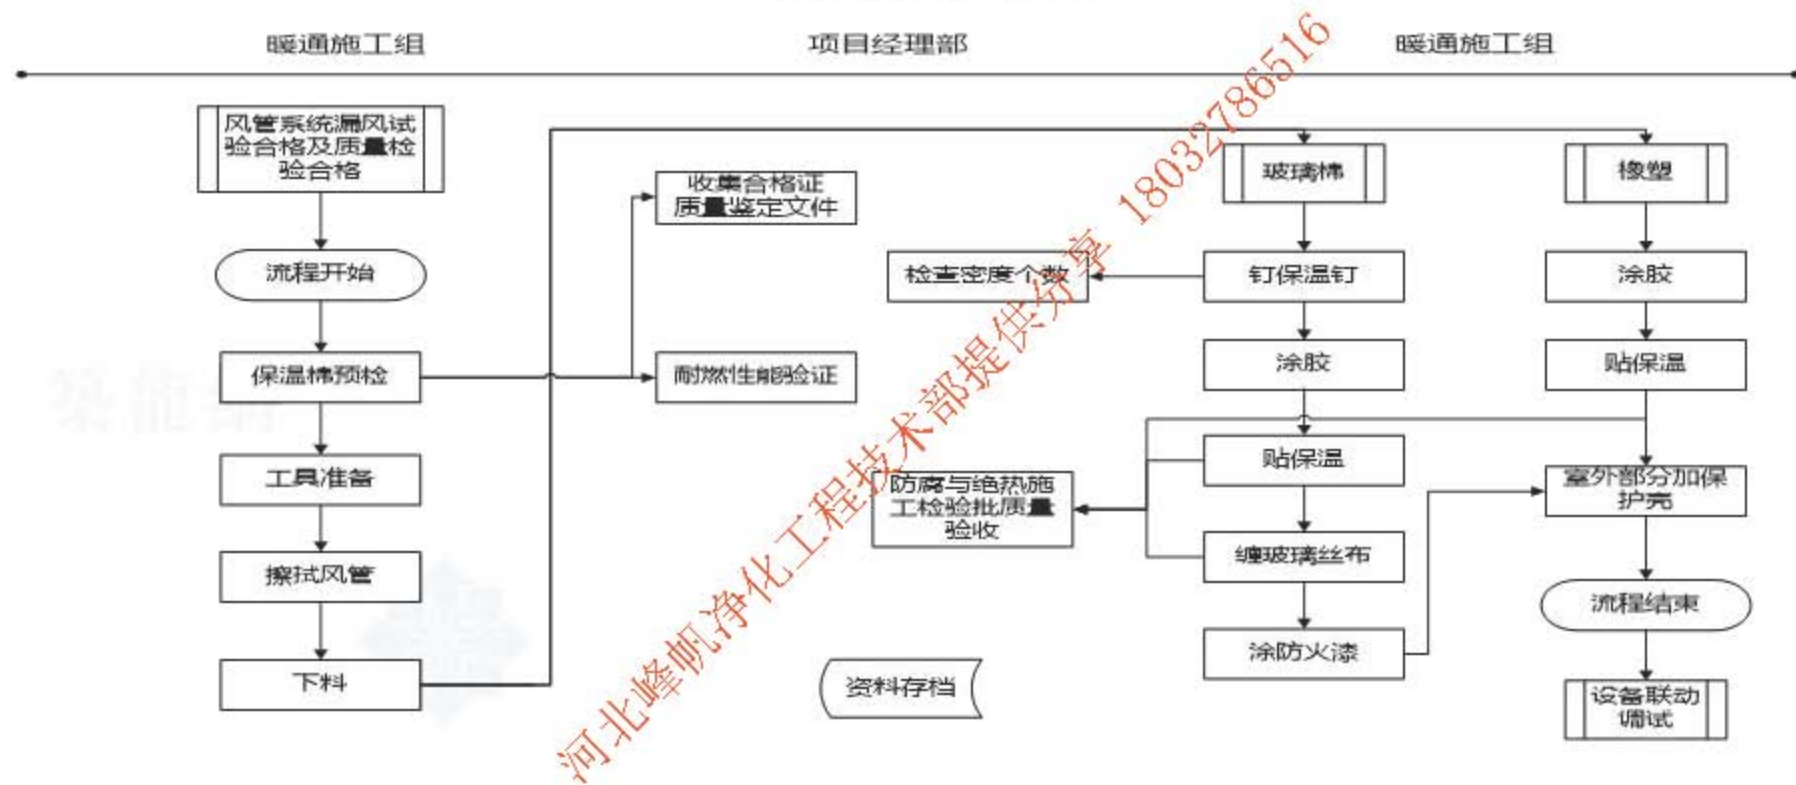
暖通施工组

项目经理部

暖通施工组

风管系统漏风试验合格及质量检验合格

流程开始

保温棉预检

工具准备

擦拭风管

下料

收集合格证质量鉴定文件

耐燃性能验证

检查密度个数

防腐与绝热施工检验批质量验收

资料存档

玻璃棉

钉保温钉

涂胶

贴保温

缠玻璃丝布

涂防火漆

橡塑

涂胶

贴保温

室外部分加保护壳

流程结束

设备联动调试

河北峰帆净化工程技术部提供分享 18032786516